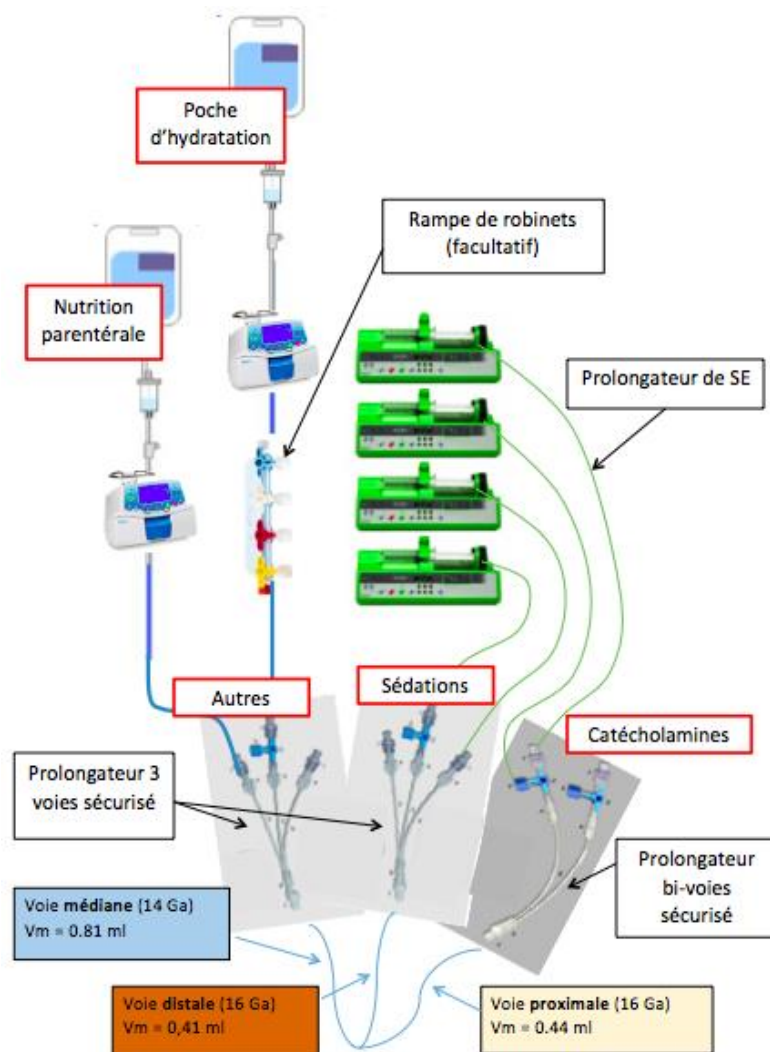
Poche d'hydratation

Rampe de robinets (facultatif)

Nutrition parentérale

Prolongateur de SE

Autres

Sédations

Catécholamines

Prolongateur 3 voies sécurisé

Prolongateur bi-voies sécurisé

Voie médiane (14 Ga)
Vm = 0.81 ml

Voie distale (16 Ga)
Vm = 0,41 ml

Voie proximale (16 Ga)
Vm = 0.44 ml